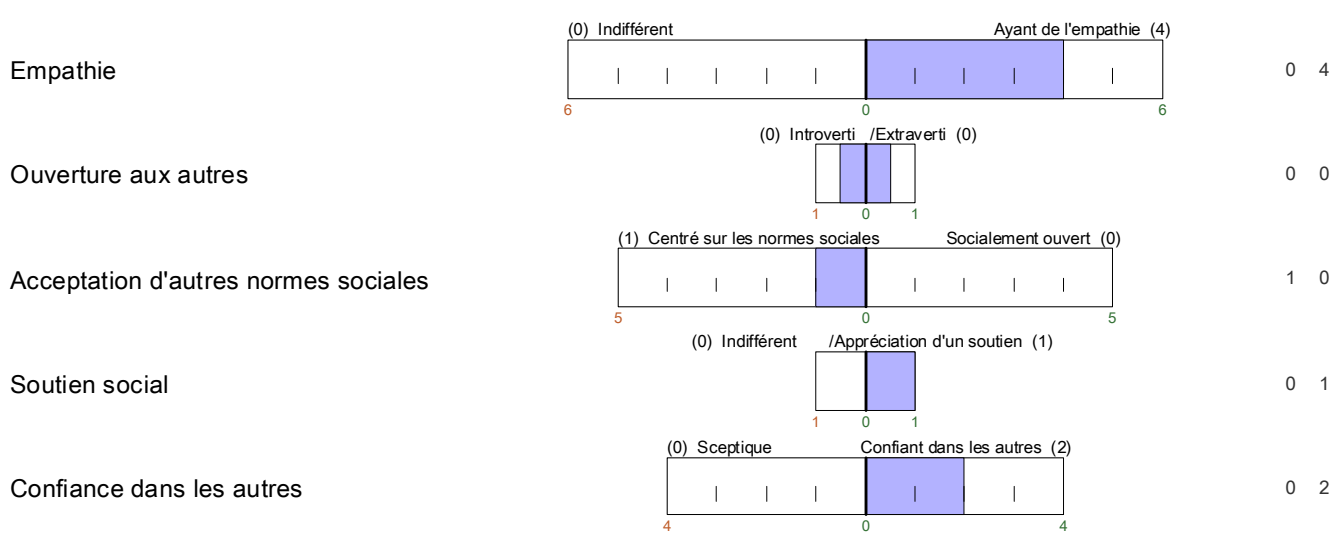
Empathie
(0) Indifférent
Ayant de l'empathie (4)
6
0
6
0 4

Ouverture aux autres
(0) Introverti /Extraverti (0)
1
0
1
0 0

Acceptation d'autres normes sociales
(1) Centré sur les normes sociales
Socialement ouvert (0)
5
0
5
1 0

Soutien social
(0) Indifférent /Appréciation d'un soutien (1)
1
0
1
0 1

Confiance dans les autres
(0) Sceptique
Confiant dans les autres (2)
4
0
4
0 2